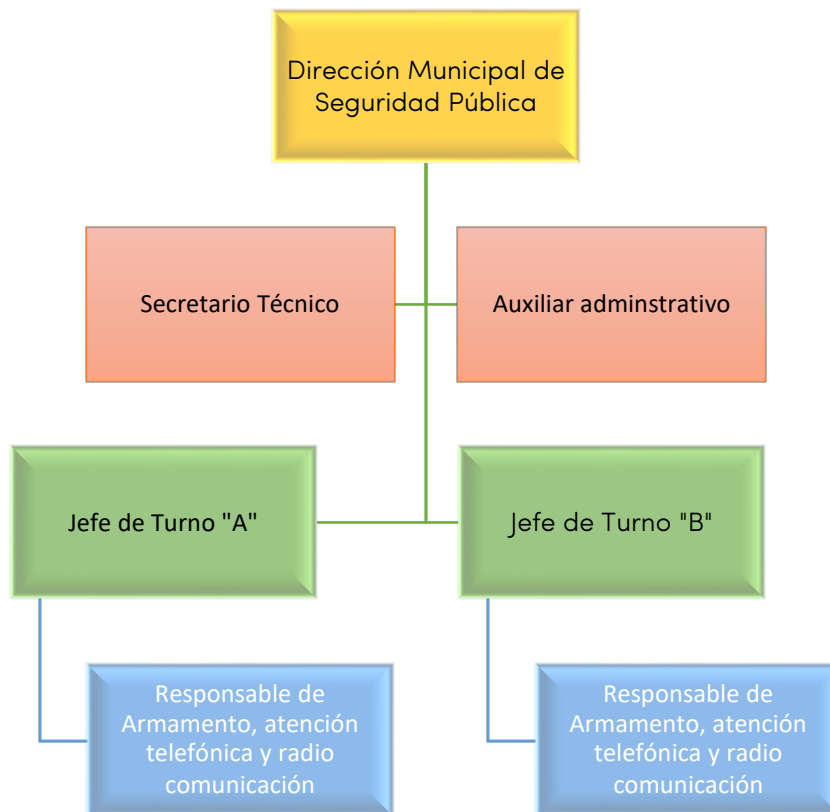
Dirección Municipal de Seguridad Pública

Secretario Técnico

Auxiliar adminstrativo

Jefe de Turno "A"

Jefe de Turno "B"

Responsable de Armamento, atención telefónica y radio comunicación

Responsable de Armamento, atención telefónica y radio comunicación